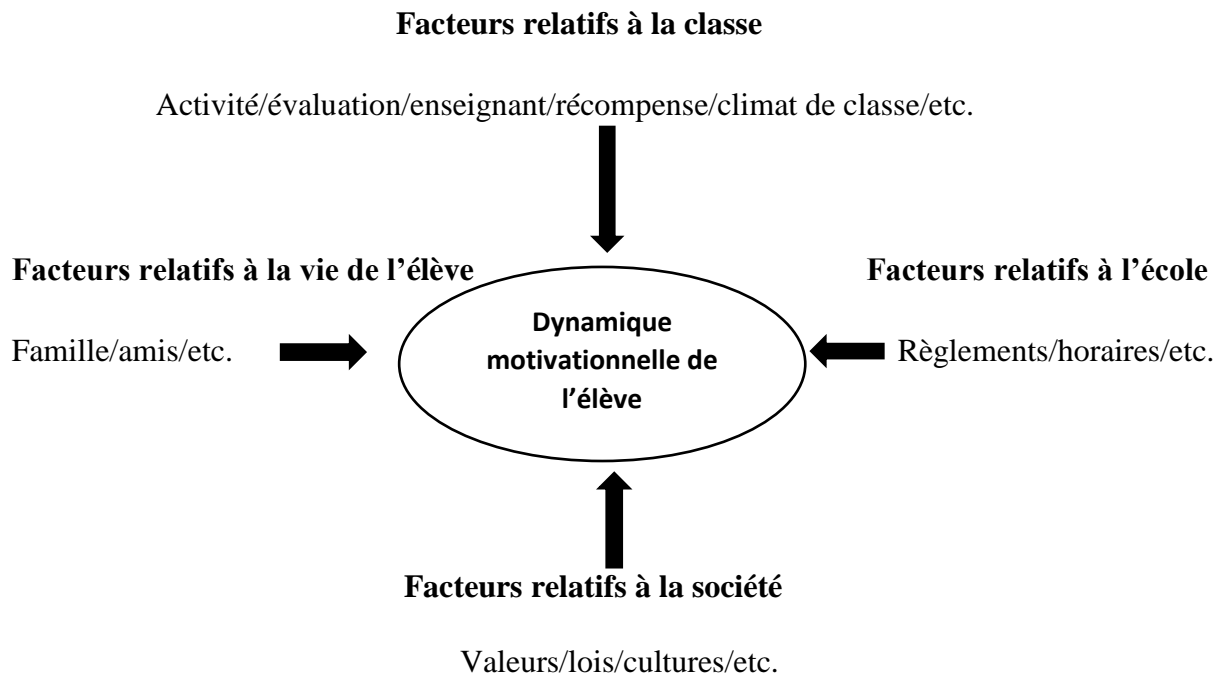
**Facteurs relatifs à la classe**

Activité/évaluation/enseignant/récompense/climat de classe/etc.

**Facteurs relatifs à la vie de l'élève**

Famille/amis/etc.

**Dynamique motivationnelle de l'élève**

**Facteurs relatifs à l'école**

Règlements/horaires/etc.

**Facteurs relatifs à la société**

Valeurs/lois/cultures/etc.